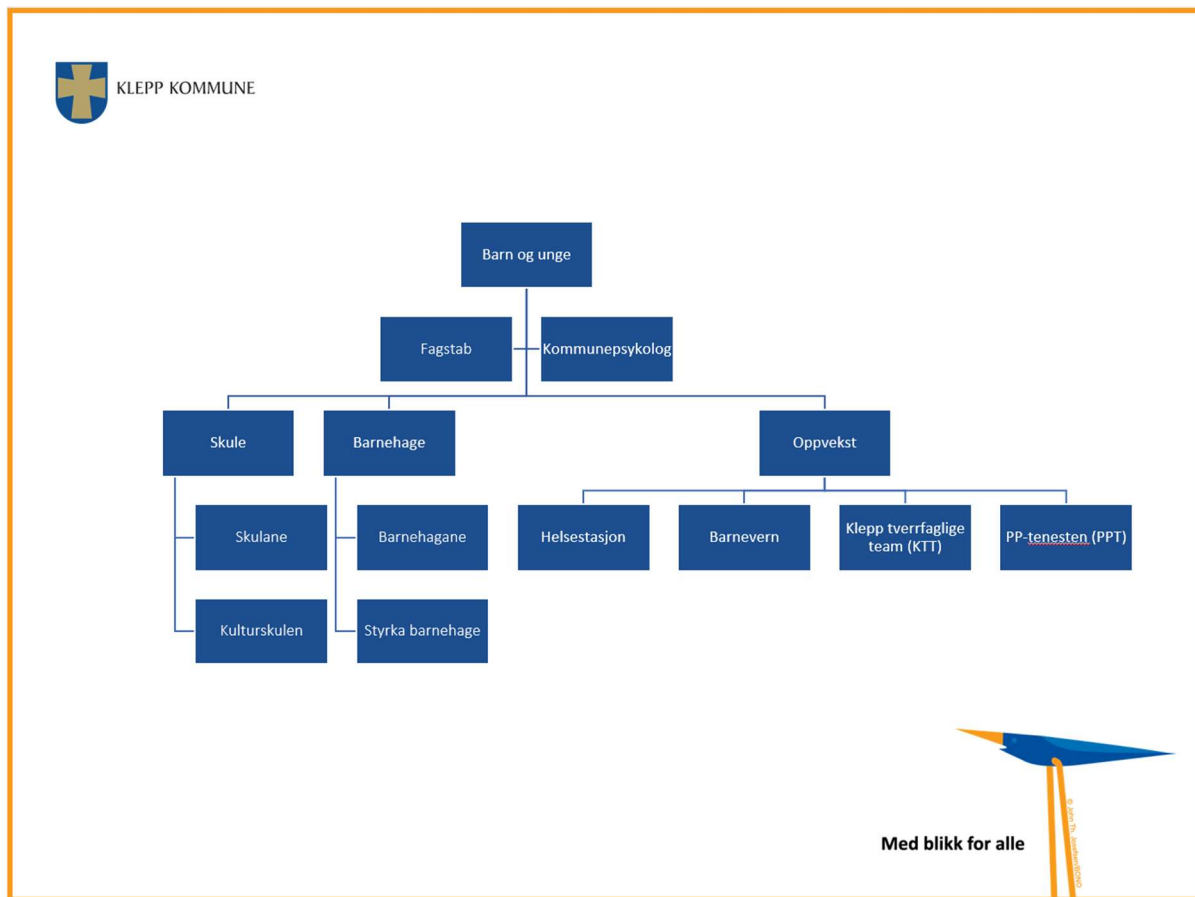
KLEPP KOMMUNE

Barn og unge

Fagstab

Kommunepsykolog

Skule

Barnehage

Oppvekst

Skulane

Kulturskulen

Barnehagane

Styrka barnehage

Helsestasjon

Barnevern

Klepp tverrfaglige team (KTT)

PP-tenesten (PPT)

Med blikk for alle

© John Th. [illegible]